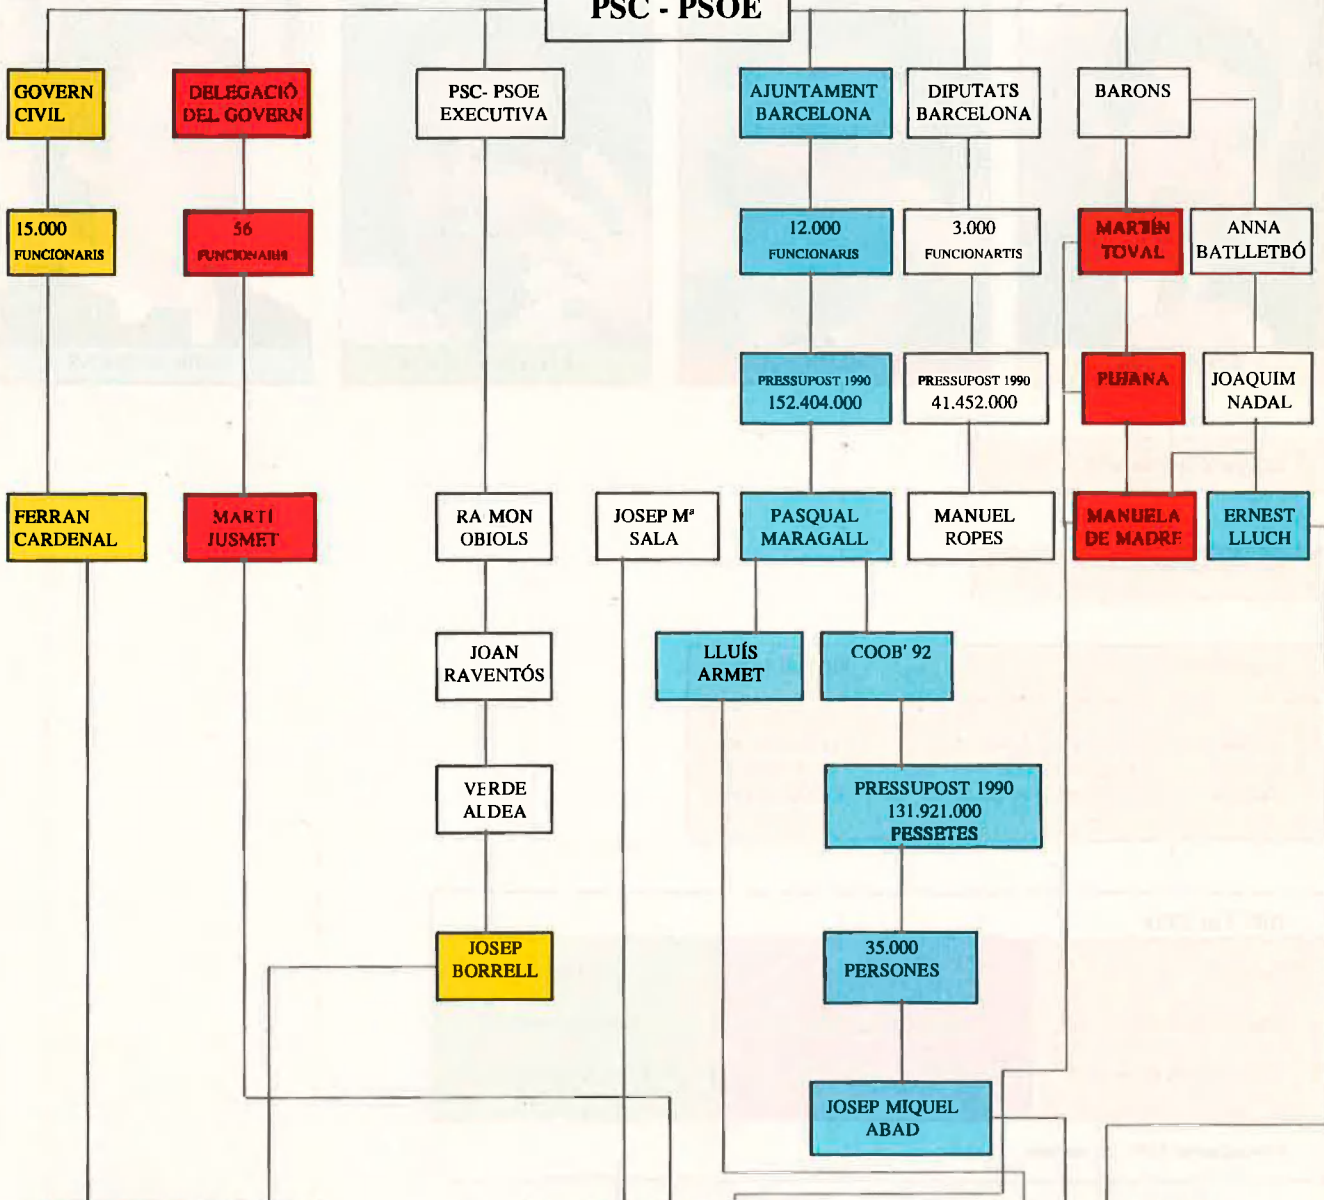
PSC - PSOE

GOVERN CIVIL

DELEGACIÓ DEL GOVERN

PSC- PSOE EXECUTIVA

AJUNTAMENT BARCELONA

DIPUTATS BARCELONA

BARONS

15.000 FUNCIONARIS

56 FUNCIONARIS

12.000 FUNCIONARIS

3.000 FUNCIONARTIS

MARTÍN TOVAL

ANNA BATLLETBÓ

PRESSUPOST 1990 152.404.000

PRESSUPOST 1990 41.452.000

PUJANA

JOAQUIM NADAL

FERRAN CARDENAL

MARTÍ JUSMET

RA MON OBIOLS

JOSEP Mª SALA

PASQUAL MARAGALL

MANUEL ROPES

MANUELA DE MADRE

ERNEST LLUCH

JOAN RAVENTÓS

LLUÍS ARMET

COOB' 92

VERDE ALDEA

PRESSUPOST 1990 131.921.000 PESSETES

JOSEP BORRELL

35.000 PERSONES

JOSEP MIQUEL ABAD